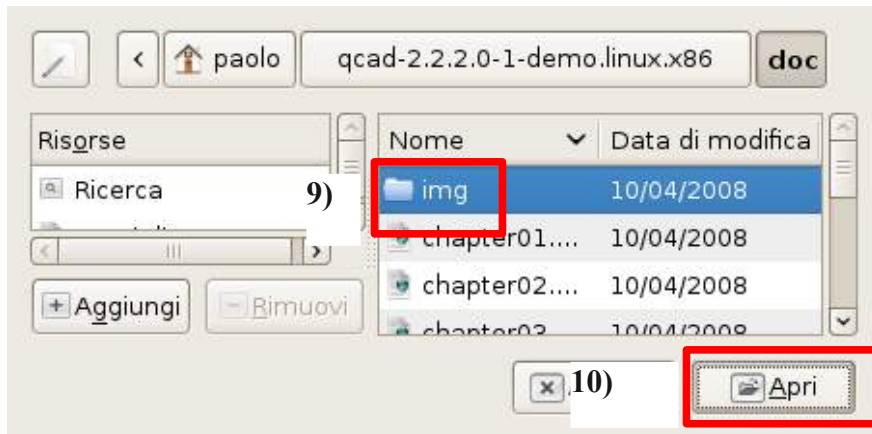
paolo
qcad-2.2.2.0-1-demo.linux.x86
doc

Risorse
Ricerca
9)
Aggiungi
Rimuovi

| Nome | Data di modifica |
|---|---|
| img | 10/04/2008 |
| chapter01.... | 10/04/2008 |
| chapter02.... | 10/04/2008 |
| chapter03 | 10/04/2008 |

10)
Apri